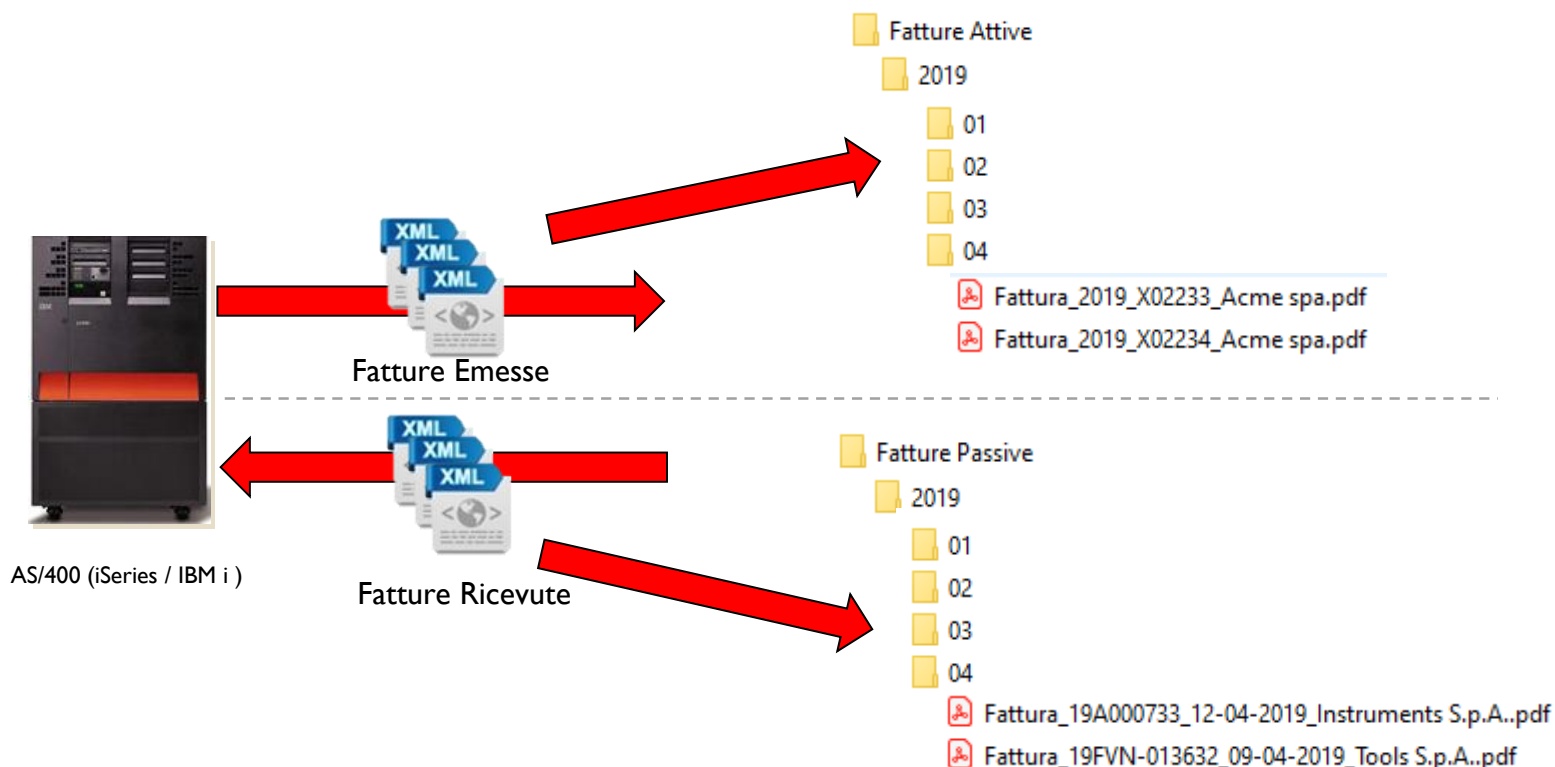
Fatture Attive
2019
01
02
03
04
Fattura_2019_X02233_Acme spa.pdf
Fattura_2019_X02234_Acme spa.pdf

XML
XML
XML
Fatture Emesse

AS/400 (iSeries / IBM i )

XML
XML
XML
Fatture Ricevute

Fatture Passive
2019
01
02
03
04
Fattura_19A000733_12-04-2019_Instruments S.p.A..pdf
Fattura_19FVN-013632_09-04-2019_Tools S.p.A..pdf